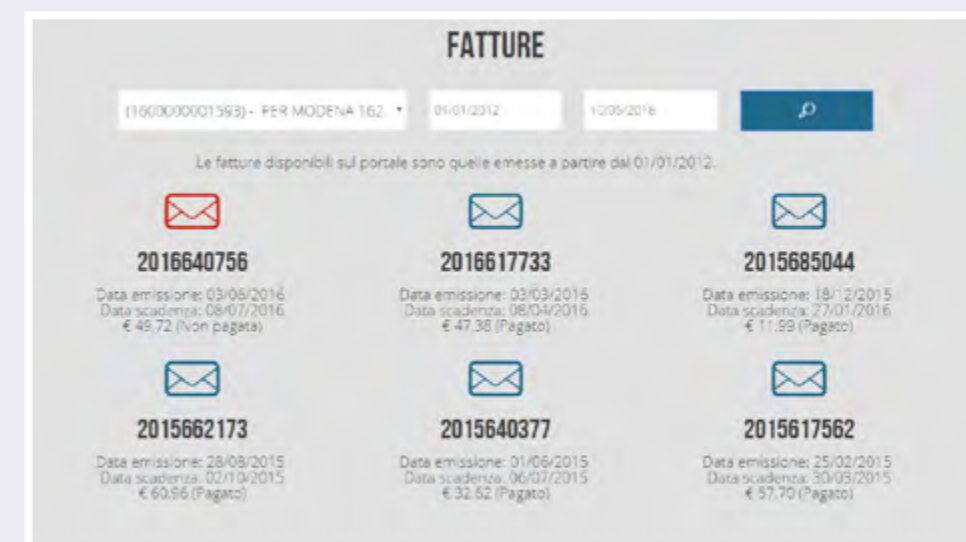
FATTURE

(1600000001593) - PER MODENA 162.

01/01/2012

10/05/2016

Le fatture disponibili sul portale sono quelle emesse a partire dal 01/01/2012.

2016640756

Data emissione: 03/06/2016
Data scadenza: 08/07/2016
€ 49,72 (Non pagata)

2016617733

Data emissione: 03/03/2016
Data scadenza: 08/04/2016
€ 47,38 (Pagato)

2015685044

Data emissione: 18/12/2015
Data scadenza: 27/01/2016
€ 11,99 (Pagato)

2015662173

Data emissione: 28/08/2015
Data scadenza: 02/10/2015
€ 60,96 (Pagato)

2015640377

Data emissione: 01/06/2015
Data scadenza: 06/07/2015
€ 32,52 (Pagato)

2015617562

Data emissione: 25/02/2015
Data scadenza: 30/03/2015
€ 57,70 (Pagato)